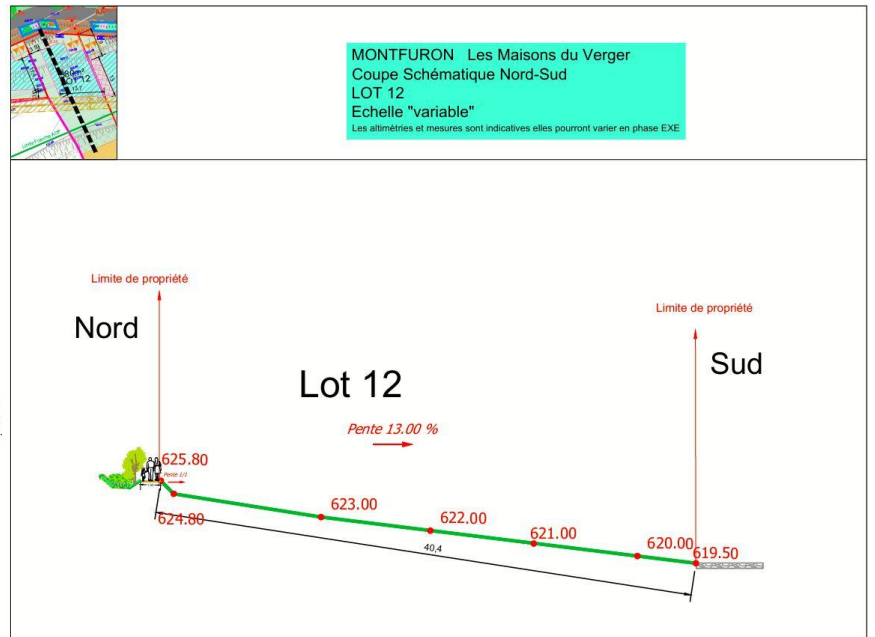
MONTFURON Les Maisons du Verger
Coupe Schématique Nord-Sud
LOT 12
Echelle "variable"
Les altimétries et mesures sont indicatives elles pourront varier en phase EXE

Limite de propriété

Nord

Lot 12

Limite de propriété

Sud

Pente 13.00 %

625.80
Pente 1/1
624.80
623.00
622.00
621.00
620.00
619.50
40,4